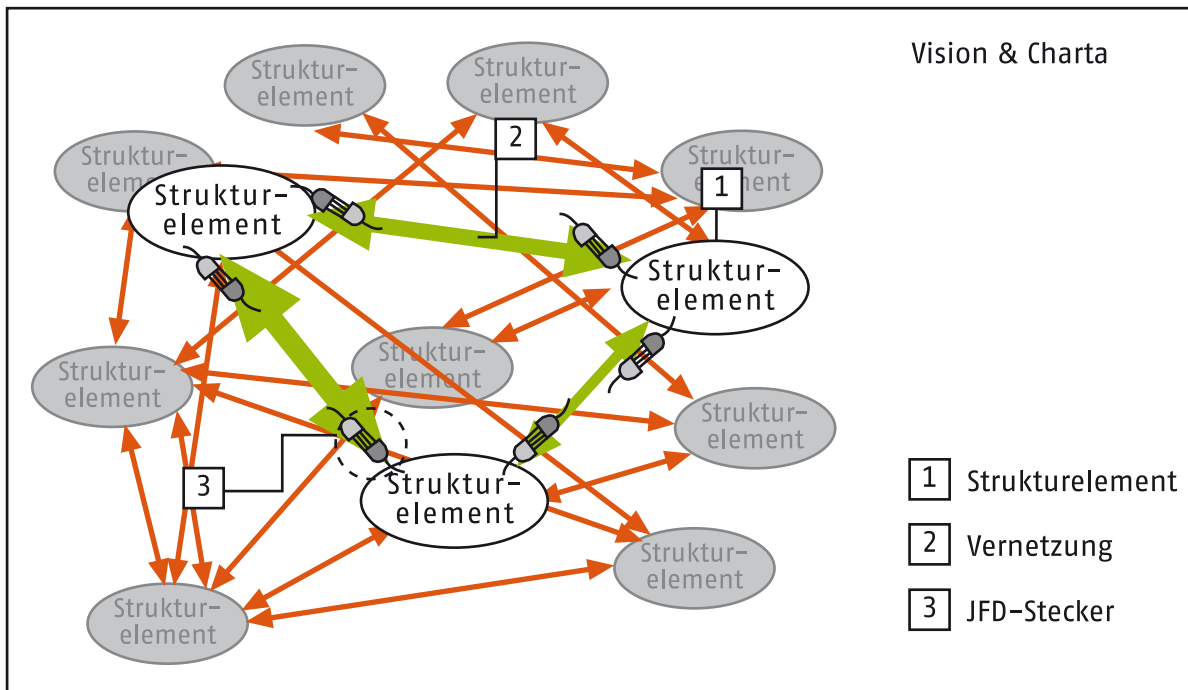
Vision & Charta

Strukturelement

Strukturelement

2

Strukturelement

Strukturelement

1

Strukturelement

Strukturelement

Strukturelement

Strukturelement

Strukturelement

3

Strukturelement

Strukturelement

Strukturelement

1 Strukturelement

2 Vernetzung

3 JFD-Stecker